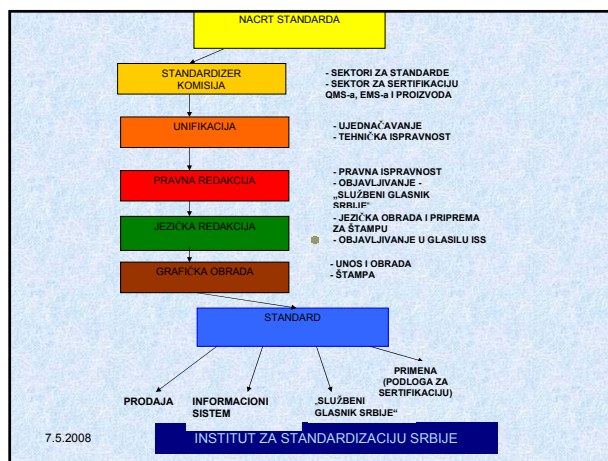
NACRT STANDARDA

STANDARDIZER KOMISIJA

- SEKTORI ZA STANDARDE
- SEKTOR ZA SERTIFIKACIJU QMS-a, EMS-a I PROIZVODA

UNIFIKACIJA

- UJEDNAČAVANJE
- TEHNIČKA ISPRAVNOST

PRAVNA REDAKCIJA

- PRAVNA ISPRAVNOST
- OBJAVLJIVANJE - „SLUŽBENI GLASNIK SRBIJE"

JEZIČKA REDAKCIJA

- JEZIČKA OBRADA I PRIPREMA ZA ŠTAMPU
- OBJAVLJIVANJE U GLASILU ISS

GRAFIČKA OBRADA

- UNOS I OBRADA
- ŠTAMPA

STANDARD

PRODAJA

INFORMACIONI SISTEM

„SLUŽBENI GLASNIK SRBIJE"

PRIMENA (PODLOGA ZA SERTIFIKACIJU)

7.5.2008

INSTITUT ZA STANDARDIZACIJU SRBIJE